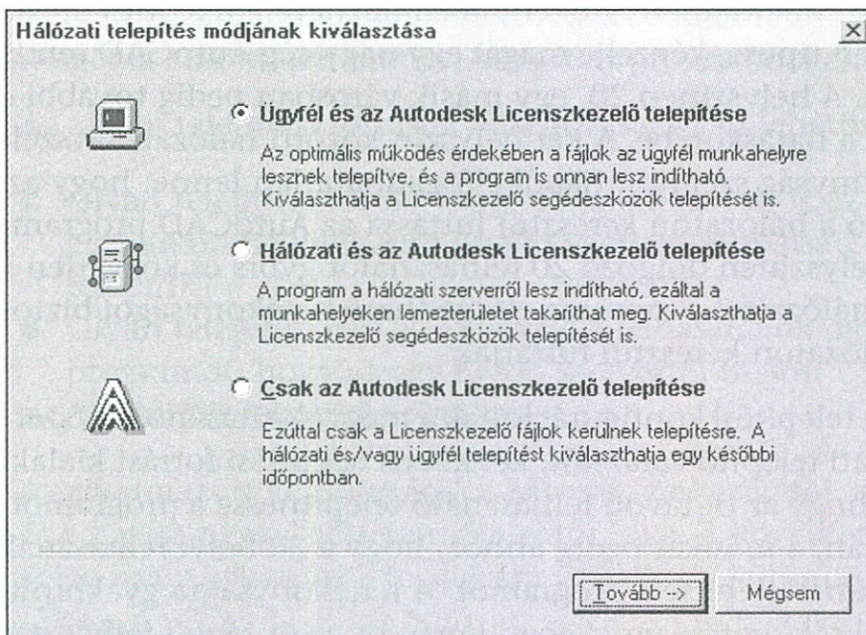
Hálózati telepítés módjának kiválasztása

Ügyfél és az Autodesk Licenszkezelő telepítése

Az optimális működés érdekében a fájlok az ügyfél munkahelyre lesznek telepítve, és a program is onnan lesz indítható. Kiválaszthatja a Licenszkezelő segédeszközök telepítését is.

Hálózati és az Autodesk Licenszkezelő telepítése

A program a hálózati szerverről lesz indítható, ezáltal a munkahelyeken lemezterületet takaríthat meg. Kiválaszthatja a Licenszkezelő segédeszközök telepítését is.

Csak az Autodesk Licenszkezelő telepítése

Ezúttal csak a Licenszkezelő fájlok kerülnek telepítésre. A hálózati és/vagy ügyfél telepítést kiválaszthatja egy későbbi időpontban.

Tovább -->

Mégsem